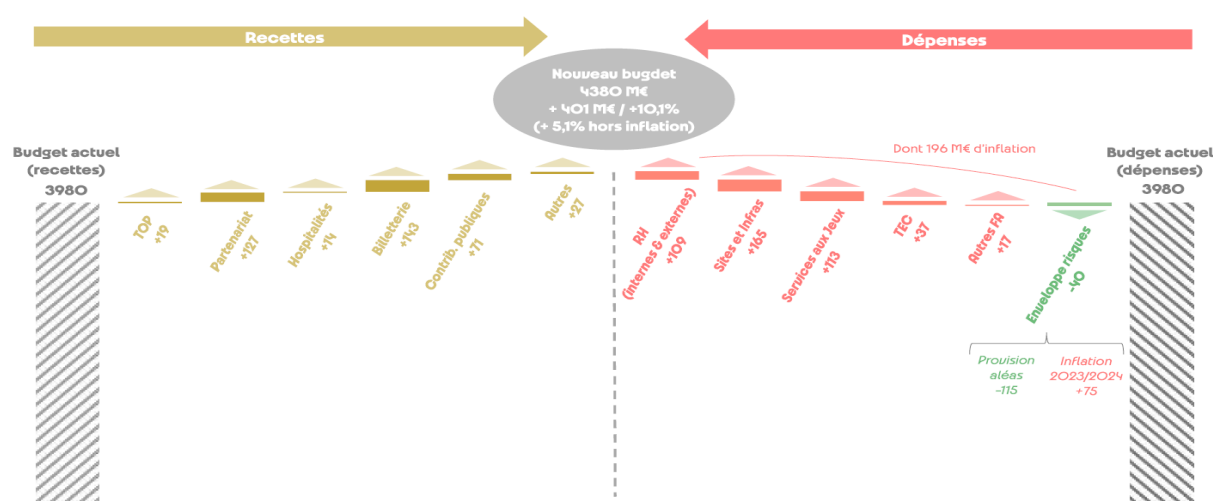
Recettes

Dépenses

Nouveau bugdet
4380 M€
+ 401 M€ / +10,1%
(+ 5,1% hors inflation)

Budget actuel (recettes)
3980

TOP +19

Partenariat +127

Hospitalités +14

Billetterie +143

Contrib. publiques +71

Autres +27

Dont 196 M€ d'inflation

RH (internes & externes) +109

Sites et Infras +165

Services aux Jeux +113

TEC +37

Autres FA +17

Enveloppe risques -40

Provision aléas -115

Inflation 2023/2024 +75

Budget actuel (dépenses)
3980